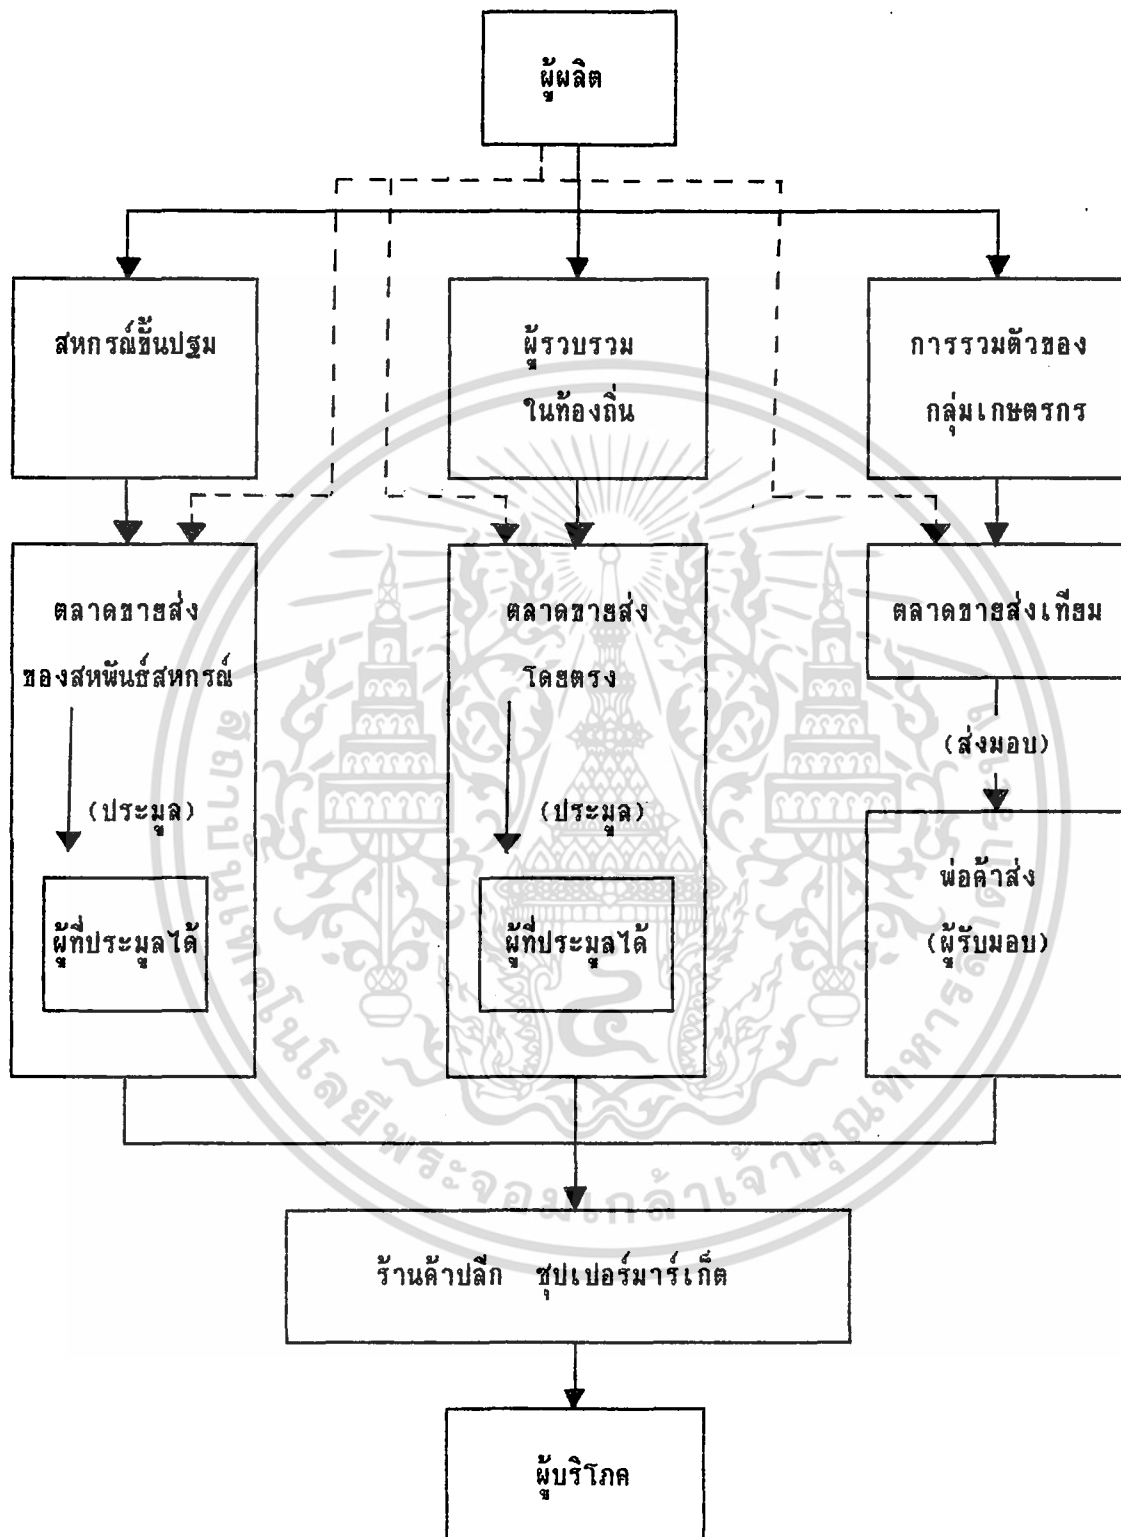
ผู้ผลิต

สหกรณ์ขั้นปฐม

ผู้รวบรวม ในท้องถิ่น

การรวมตัวของ กลุ่มเกษตรกร

ตลาดขายส่ง ของสหพันธ์สหกรณ์

(ประมูล)

ผู้ที่ประมูลได้

ตลาดขายส่ง โดยตรง

(ประมูล)

ผู้ที่ประมูลได้

ตลาดขายส่งเทียม

(ส่งมอบ)

พ่อค้าส่ง (ผู้รับมอบ)

ร้านค้าปลีก ซุปเปอร์มาร์เก็ต

ผู้บริโภค

สถาบันเทคโนโลยีพระจอมเกล้าเจ้าคุณทหาร